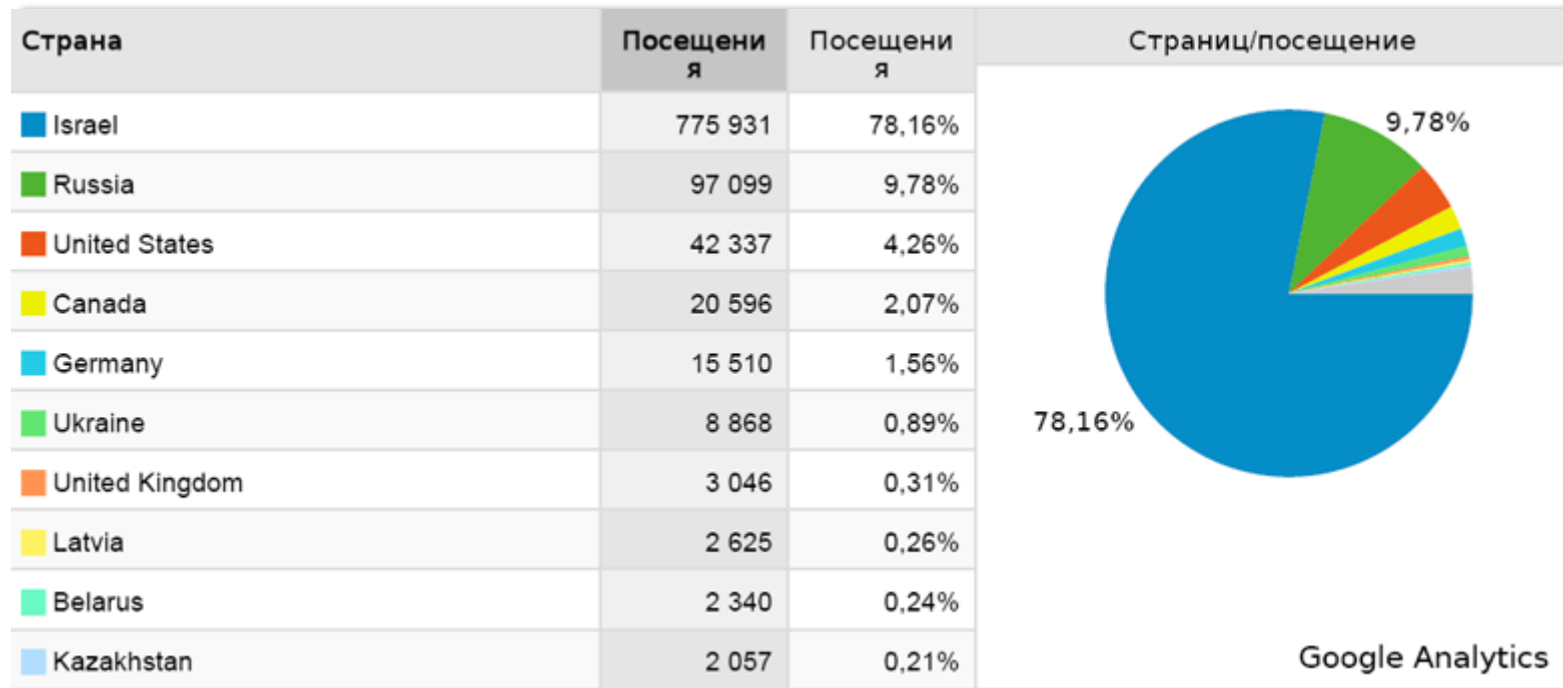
| Страна | Посещения | Посещения |
|---|---|---|
| Israel | 775 931 | 78,16% |
| Russia | 97 099 | 9,78% |
| United States | 42 337 | 4,26% |
| Canada | 20 596 | 2,07% |
| Germany | 15 510 | 1,56% |
| Ukraine | 8 868 | 0,89% |
| United Kingdom | 3 046 | 0,31% |
| Latvia | 2 625 | 0,26% |
| Belarus | 2 340 | 0,24% |
| Kazakhstan | 2 057 | 0,21% |

Страниц/посещение

9,78%

78,16%

Google Analytics